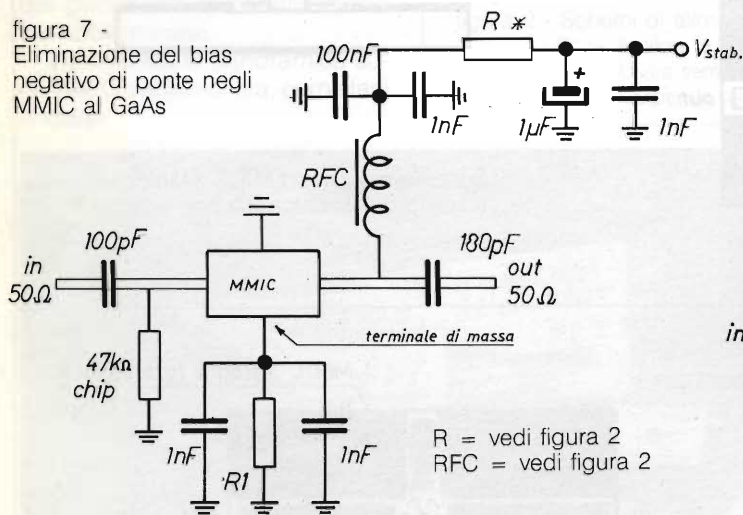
figura 7 - Eliminazione del bias negativo di ponte negli MMIC al GaAs

R *

100nF

$V_{stab.}$

1nF

1µF

1nF

RFC

100pF

180pF

in
50Ω

MMIC

out
50Ω

terminale di massa

47kΩ
chip

1nF

R1

1nF

R = vedi figura 2
RFC = vedi figura 2

in